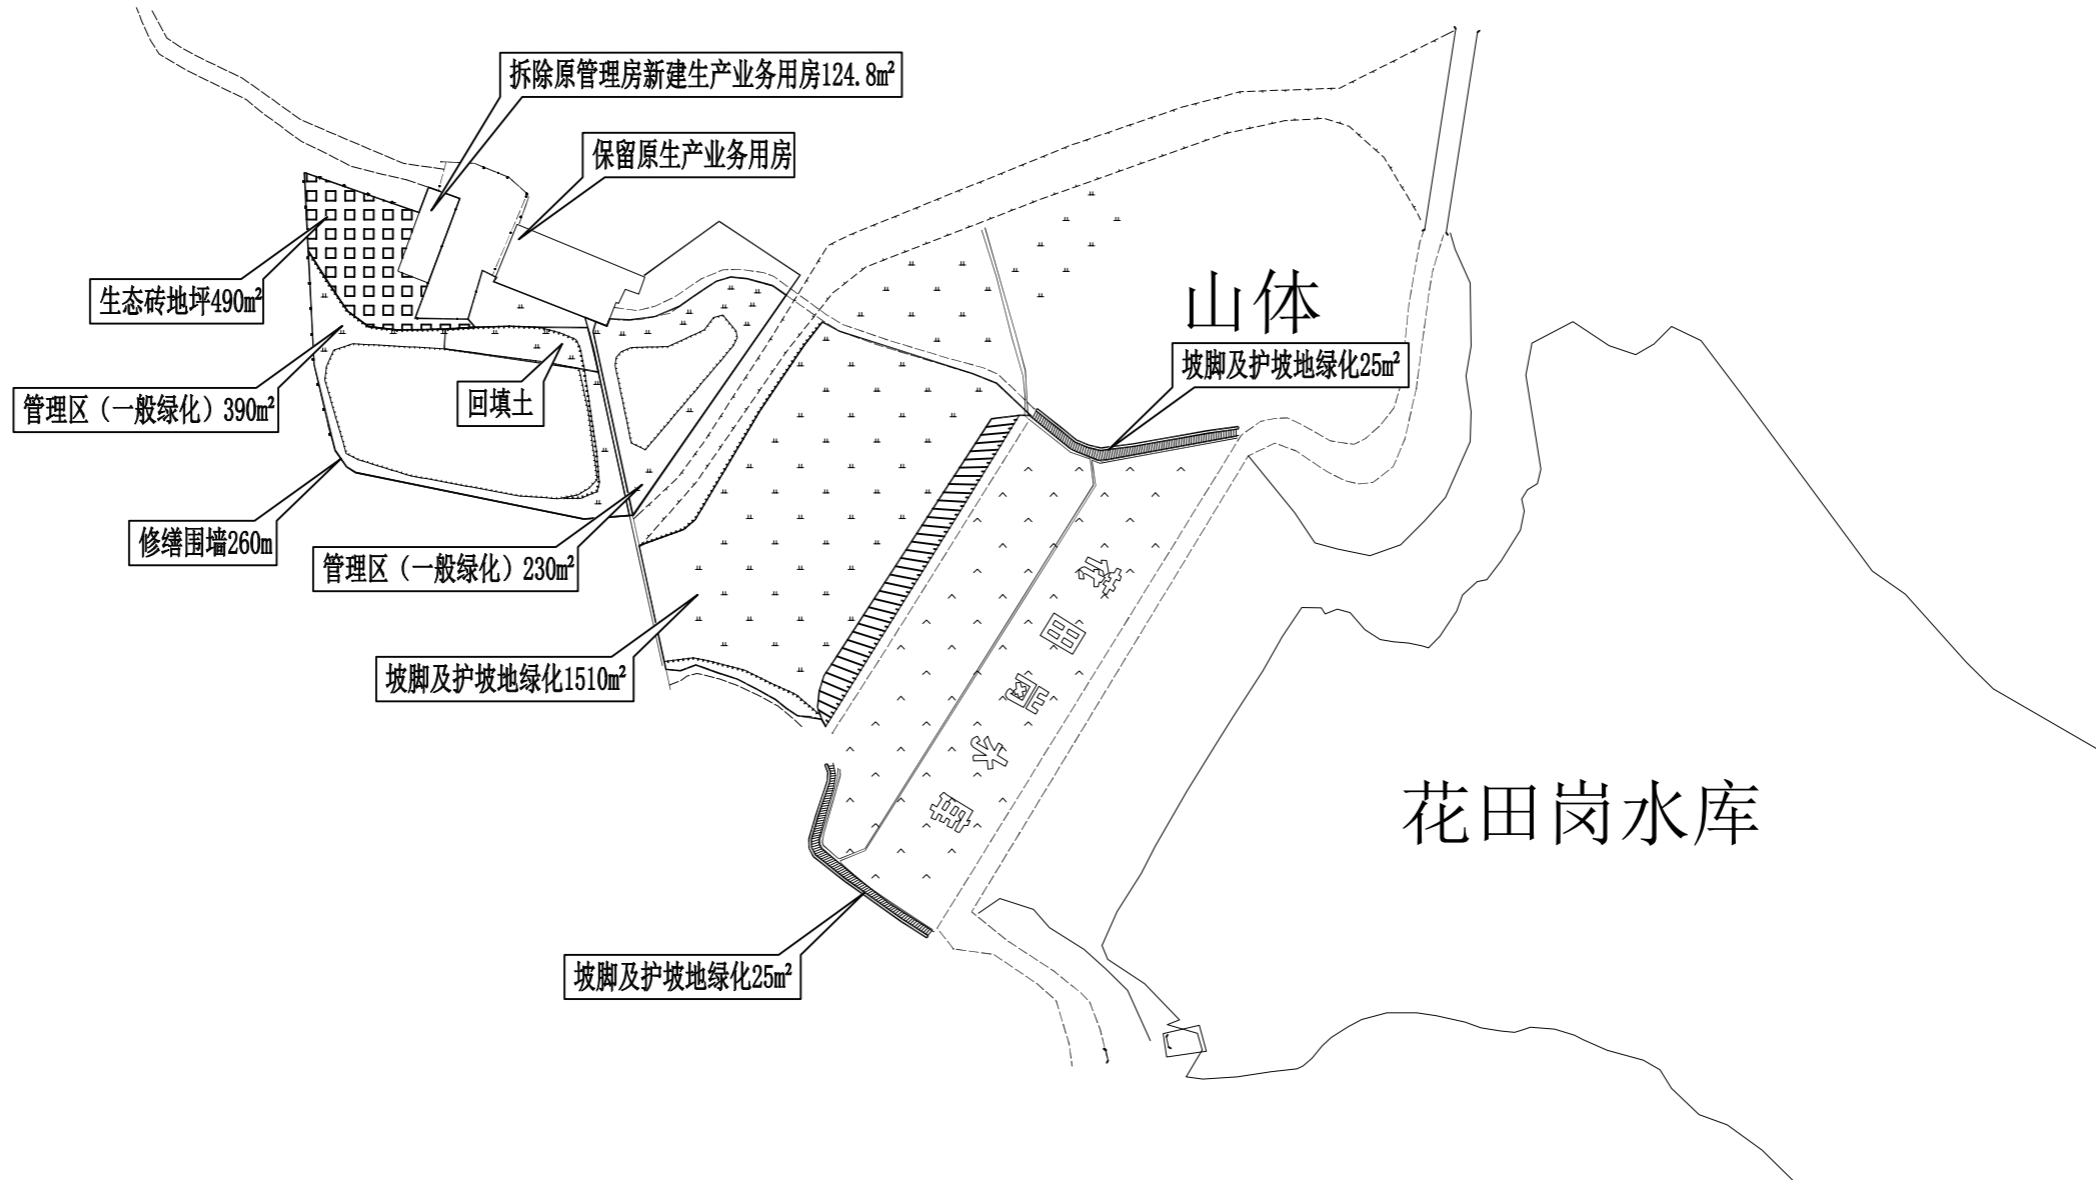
拆除原管理房新建生产业务用房124.8㎡

保留原生产业务用房

生态砖地坪490㎡

管理区（一般绿化）390㎡

回填土

修缮围墙260m

管理区（一般绿化）230㎡

坡脚及护坡地绿化1510㎡

山体

坡脚及护坡地绿化25㎡

花田岗水库

坡脚及护坡地绿化25㎡

花田岗水库